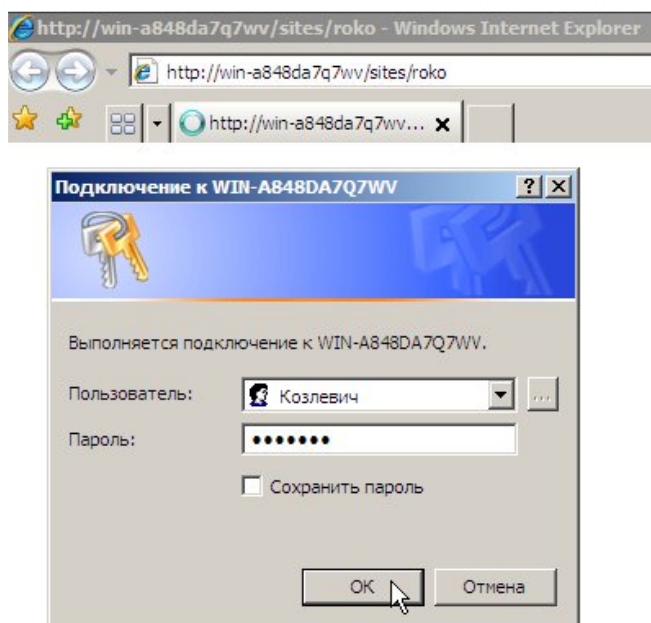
http://win-a848da7q7wv/sites/roko - Windows Internet Explorer

http://win-a848da7q7wv/sites/roko

http://win-a848da7q7wv... ×

Подключение к WIN-A848DA7Q7WV

?

×

Выполняется подключение к WIN-A848DA7Q7WV.

Пользователь:

Козлевич

...

Пароль:

•••••••

Сохранить пароль

OK

Отмена